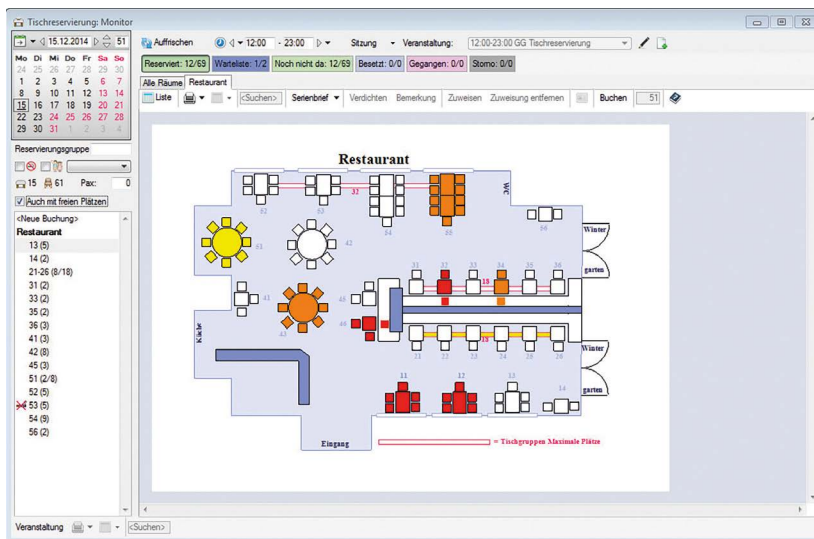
Tischreservierung: Monitor

15.12.2014 51

| Mo | Di | Mi | Do | Fr | Sa | So |
|---|---|---|---|---|---|---|
| 24 | 25 | 26 | 27 | 28 | 29 | 30 |
| 1 | 2 | 3 | 4 | 5 | 6 | 7 |
| 8 | 9 | 10 | 11 | 12 | 13 | 14 |
| 15 | 16 | 17 | 18 | 19 | 20 | 21 |
| 22 | 23 | 24 | 25 | 26 | 27 | 28 |
| 29 | 30 | 31 | 1 | 2 | 3 | 4 |

Reservierungsgruppe

15 61 Pax: 0

Auch mit freien Plätzen

<Neue Buchung>
Restaurant
13 (5)
14 (2)
21-26 (8/18)
31 (2)
33 (2)
35 (2)
36 (3)
41 (3)
42 (8)
45 (3)
51 (2/8)
52 (5)
53 (5)
54 (9)
56 (2)

Auffrischen 12:00 - 23:00 Sitzung Veranstaltung: 12:00-23:00 GG Tischreservierung

Reserviert: 12/69 Warteliste: 1/2 Noch nicht da: 12/69 Besetzt: 0/0 Gegangen: 0/0 Storno: 0/0

Alle Räume Restaurant

Liste <Suchen> Serienbrief Verdichten Bemerkung Zuweisen Zuweisung entfernen Buchen 51

Restaurant

52 53 32 54 WC 55 56 Winter garten 53 42 31 32 33 34 35 36 13 41 45 46 43 Küche 21 22 23 24 25 26 13 Winter garten 11 12 13 14 Eingang = Tischgruppen Maximale Plätze

Veranstaltung <Suchen>